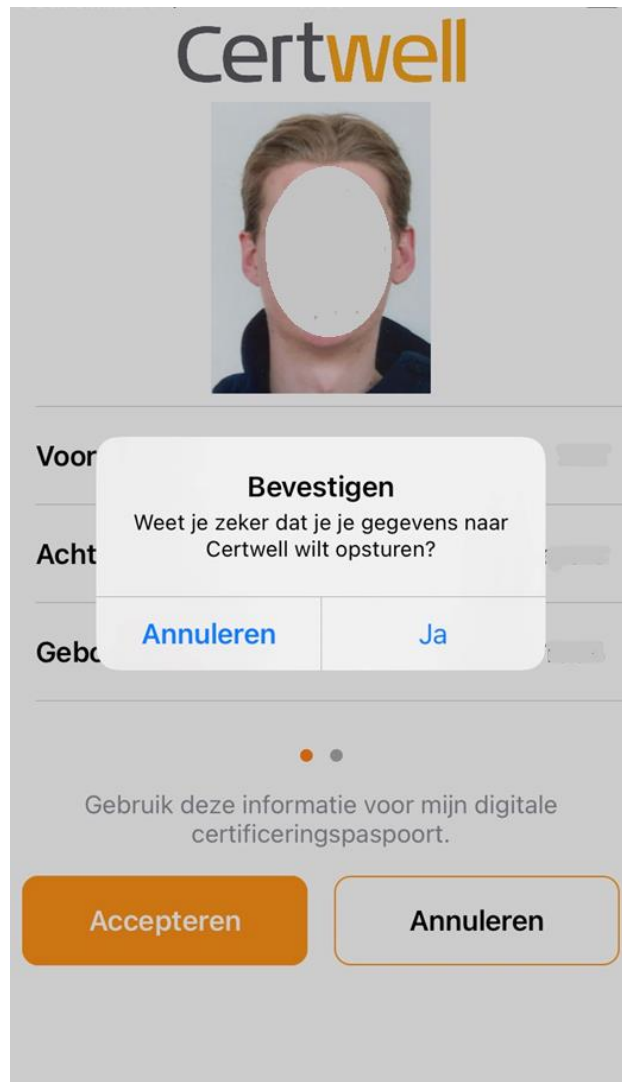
Certwell

Voor

Acht

Gebo

Bevestigen
Weet je zeker dat je je gegevens naar Certwell wilt opsturen?

Annuleren
Ja

Gebruik deze informatie voor mijn digitale certificeringspaspoort.

Accepteren
Annuleren